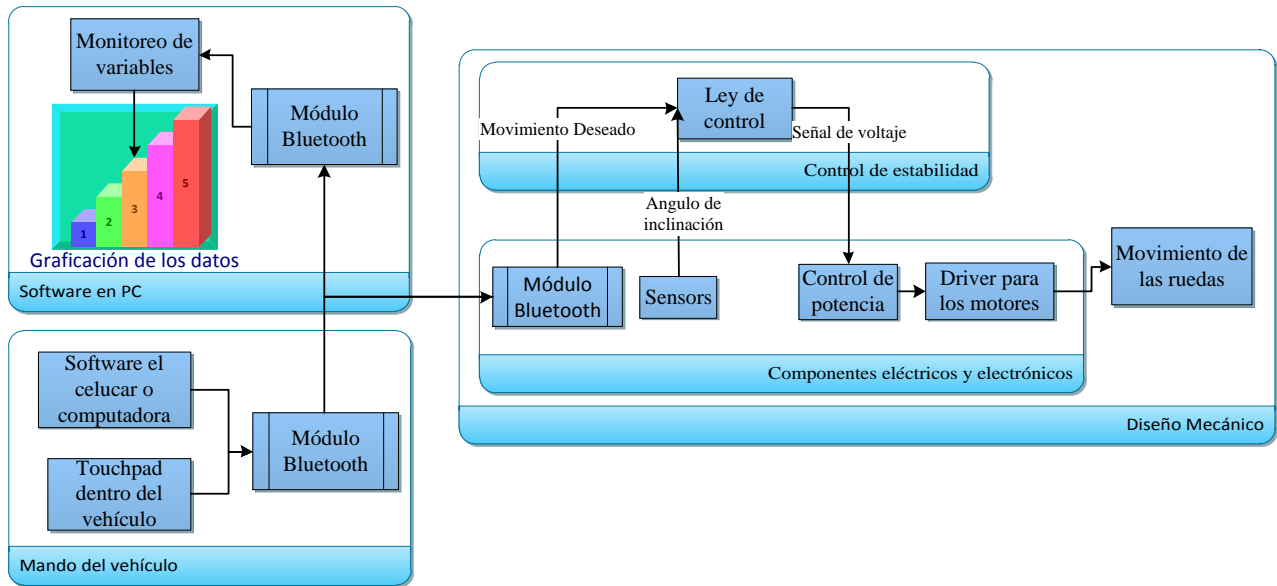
Monitoreo de variables

Módulo Bluetooth

1
2
3
4
5

Graficación de los datos

Software en PC

Software el celucar o computadora

Touchpad dentro del vehículo

Módulo Bluetooth

Mando del vehículo

Ley de control

Movimiento Deseado

Señal de voltaje

Control de estabilidad

Angulo de inclinación

Módulo Bluetooth

Sensors

Control de potencia

Driver para los motores

Movimiento de las ruedas

Componentes eléctricos y electrónicos

Diseño Mecánico